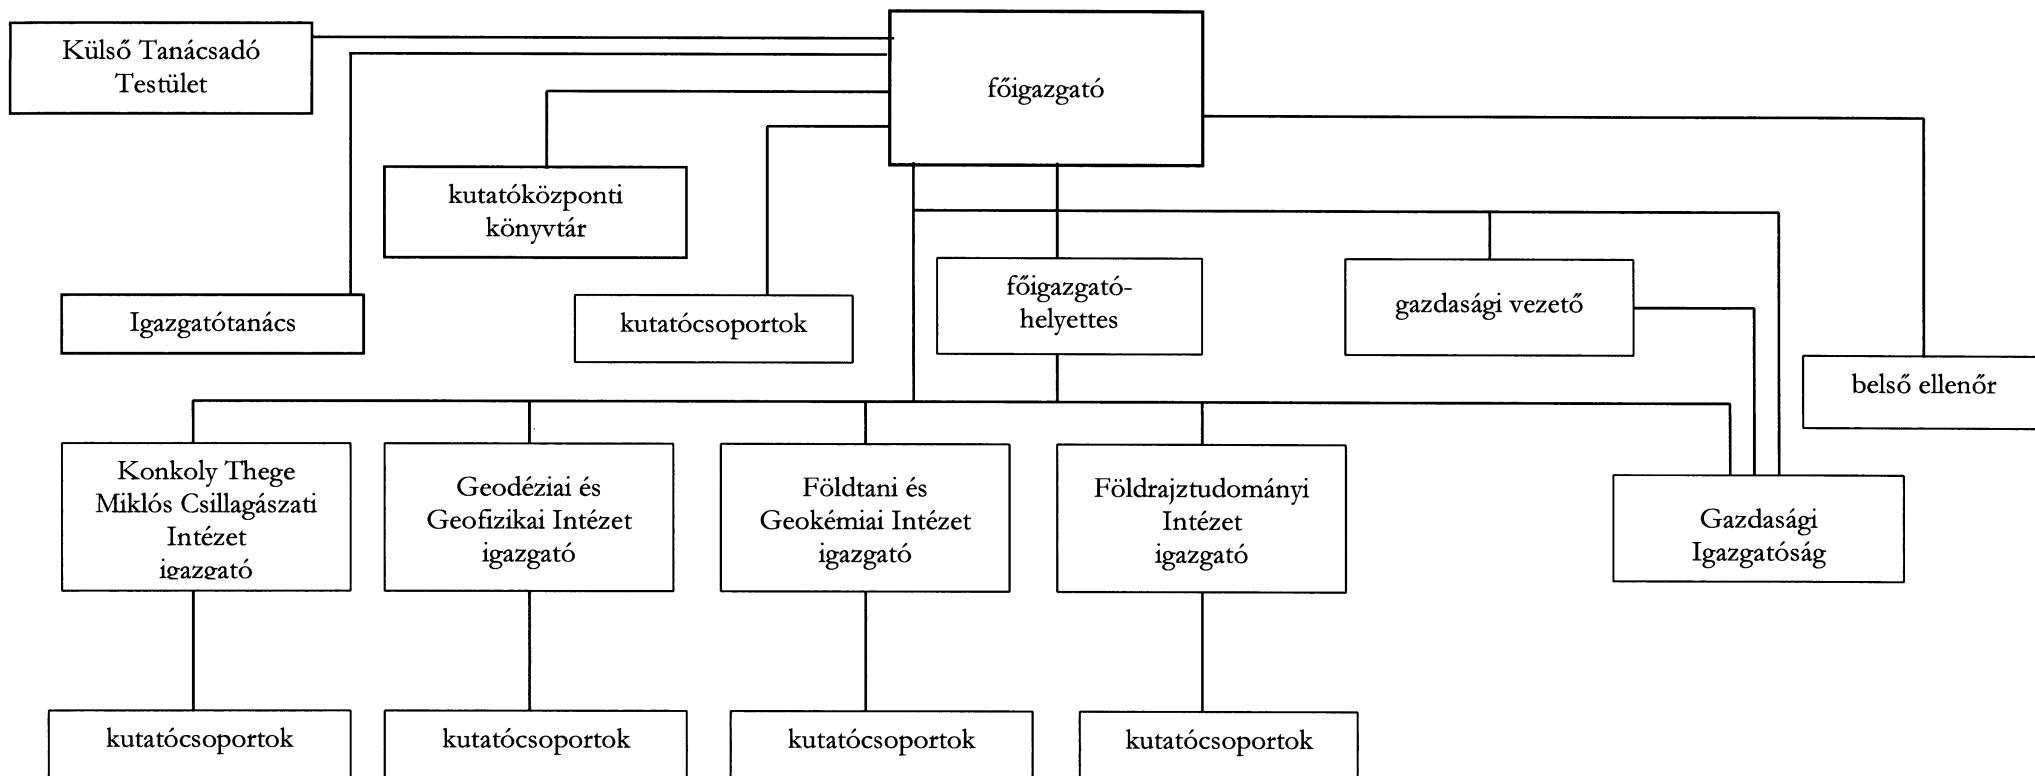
Külső Tanácsadó Testület

főigazgató

kutatóközponti könyvtár

Igazgatótanács

kutatócsoportok

főigazgató-helyettes

gazdasági vezető

belső ellenőr

Konkoly Thege Miklós Csillagászati Intézet igazgató

Geodéziai és Geofizikai Intézet igazgató

Földtani és Geokémiai Intézet igazgató

Földrajztudományi Intézet igazgató

Gazdasági Igazgatóság

kutatócsoportok

kutatócsoportok

kutatócsoportok

kutatócsoportok